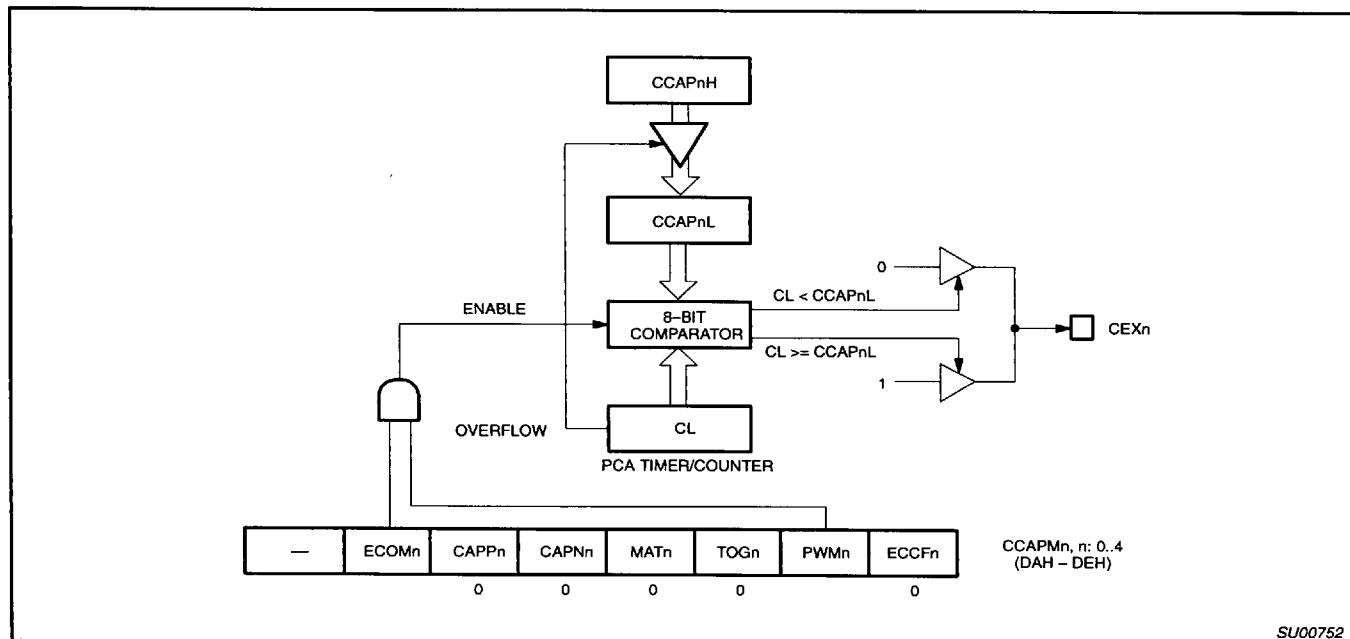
CCAPnH

CCAPnL

ENABLE

8–BIT COMPARATOR

CL < CCAPnL

CL >= CCAPnL

0

1

CEXn

OVERFLOW

CL

PCA TIMER/COUNTER

| — | ECOMn | CAPPn | CAPNn | MATn | TOGn | PWMn | ECCFn |
|---|---|---|---|---|---|---|---|
| | | 0 | 0 | 0 | 0 | | 0 |

CCAPMn, n: 0..4 (DAH – DEH)

SU00752